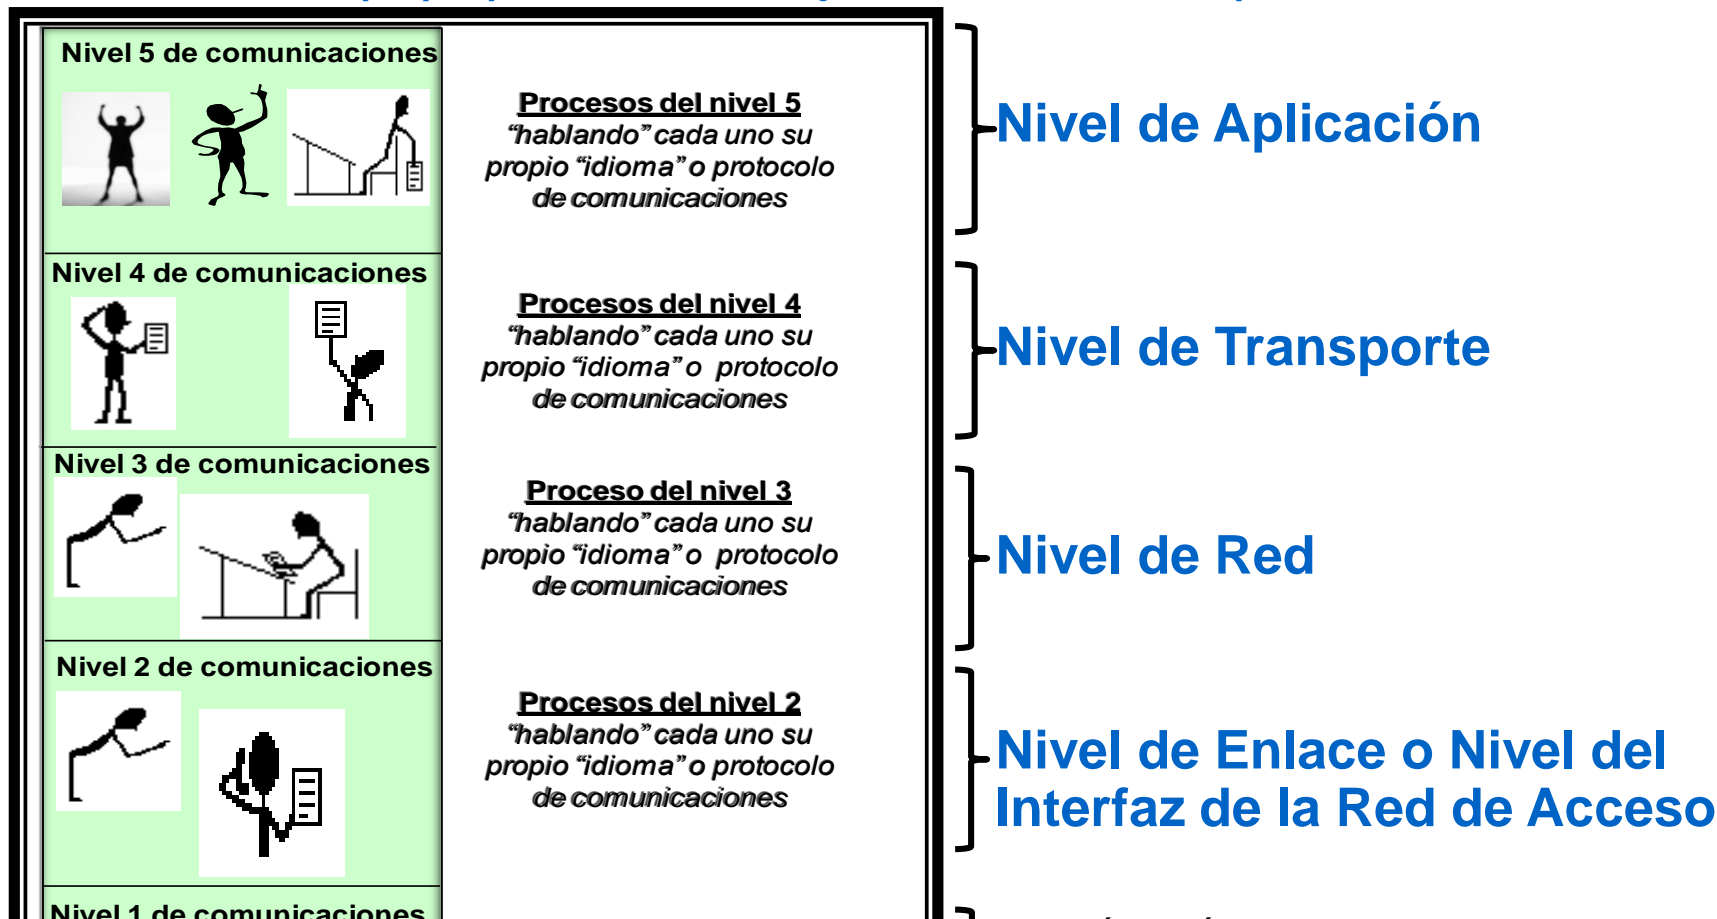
Nivel 5 de comunicaciones

Procesos del nivel 5
"hablando" cada uno su propio "idioma" o protocolo de comunicaciones

Nivel de Aplicación

Nivel 4 de comunicaciones

Procesos del nivel 4
"hablando" cada uno su propio "idioma" o protocolo de comunicaciones

Nivel de Transporte

Nivel 3 de comunicaciones

Proceso del nivel 3
"hablando" cada uno su propio "idioma" o protocolo de comunicaciones

Nivel de Red

Nivel 2 de comunicaciones

Procesos del nivel 2
"hablando" cada uno su propio "idioma" o protocolo de comunicaciones

Nivel de Enlace o Nivel del Interfaz de la Red de Acceso

Nivel 1 de comunicaciones